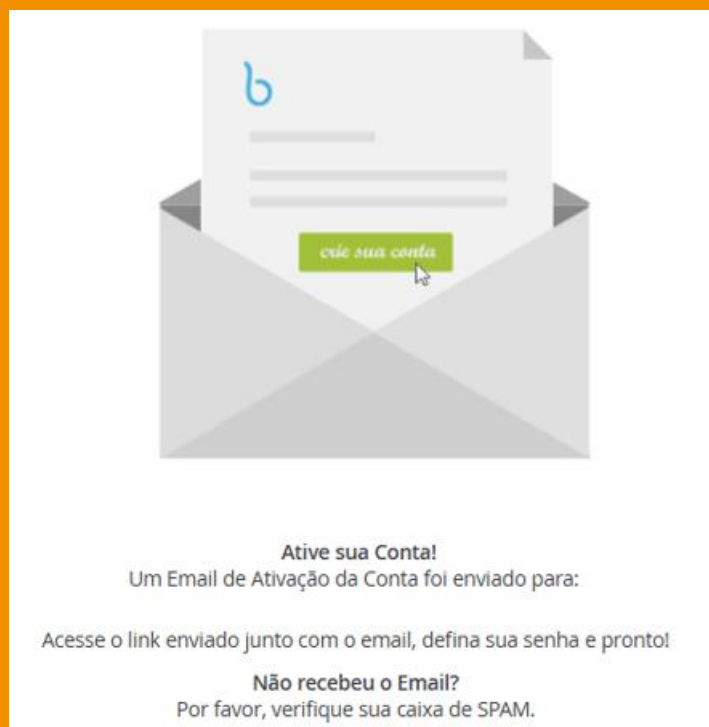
b

crie sua conta

Ative sua Conta!
Um Email de Ativação da Conta foi enviado para:

Acesse o link enviado junto com o email, defina sua senha e pronto!

Não recebeu o Email?
Por favor, verifique sua caixa de SPAM.